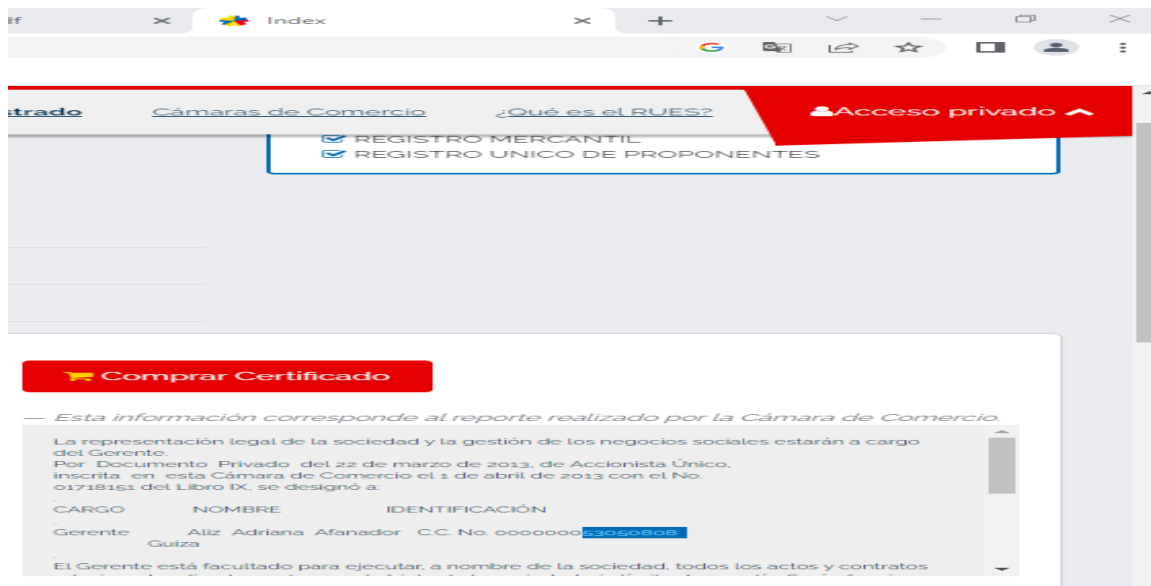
lf ✕ Index ✕ +

strado Cámaras de Comercio ¿Qué es el RUES? Acceso privado

REGISTRO MERCANTIL
REGISTRO UNICO DE PROPONENTES

Comprar Certificado

— Esta información corresponde al reporte realizado por la Cámara de Comercio.

La representación legal de la sociedad y la gestión de los negocios sociales estarán a cargo del Gerente.
Por Documento Privado del 22 de marzo de 2013, de Accionista Único, inscrita en esta Cámara de Comercio el 1 de abril de 2013 con el No. 01718151 del Libro IX, se designó a:

CARGO NOMBRE IDENTIFICACIÓN

Gerente Aliz Adriana Afanador C.C. No. 000000053050808 Guiza

El Gerente está facultado para ejecutar, a nombre de la sociedad, todos los actos y contratos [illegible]